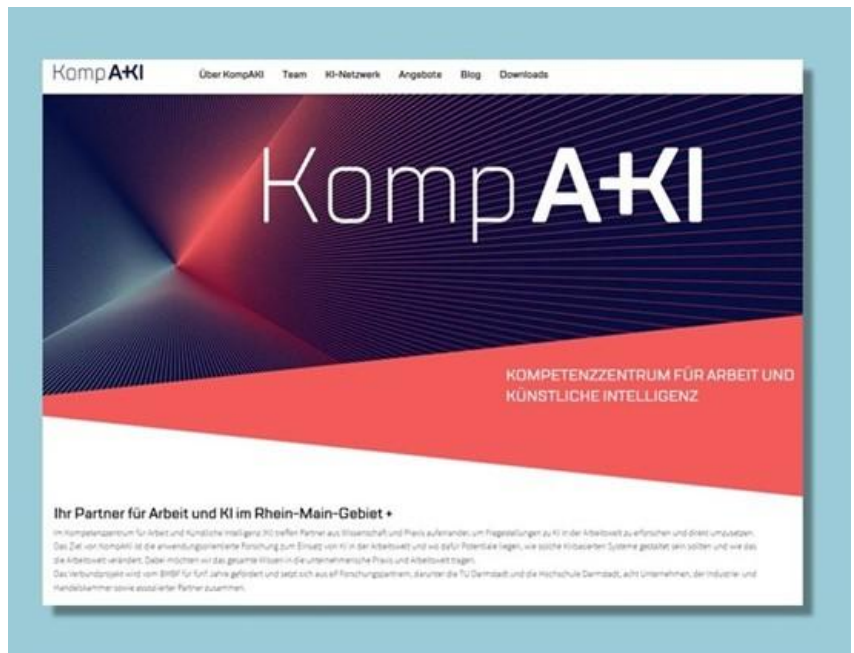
KompA+KI

Über KompAKI Team KI-Netzwerk Angebote Blog Downloads

KompA+KI

KOMPETENZZENTRUM FÜR ARBEIT UND KÜNSTLICHE INTELLIGENZ

Ihr Partner für Arbeit und KI im Rhein-Main-Gebiet +

Im Kompetenzzentrum für Arbeit und Künstliche Intelligenz (KI) treffen Partner aus Wissenschaft und Praxis aufeinander, um Fragestellungen zu KI in der Arbeitswelt zu erforschen und direkt umzusetzen. Das Ziel von KompAKI ist die anwendungsorientierte Forschung zum Einsatz von KI in der Arbeitswelt und wo dafür Potentiale liegen, wie solche KI-basierten Systeme gestaltet sein sollten und wie das die Arbeitswelt verändert. Dabei möchten wir das gesamte Wissen in die unternehmerische Praxis und Arbeitswelt tragen.
Das Verbundprojekt wird vom BMBF für fünf Jahre gefördert und setzt sich aus elf Forschungspartnern, darunter die TU Darmstadt und die Hochschule Darmstadt, acht Unternehmen, der Industrie- und Handelskammer sowie assoziierter Partner zusammen.